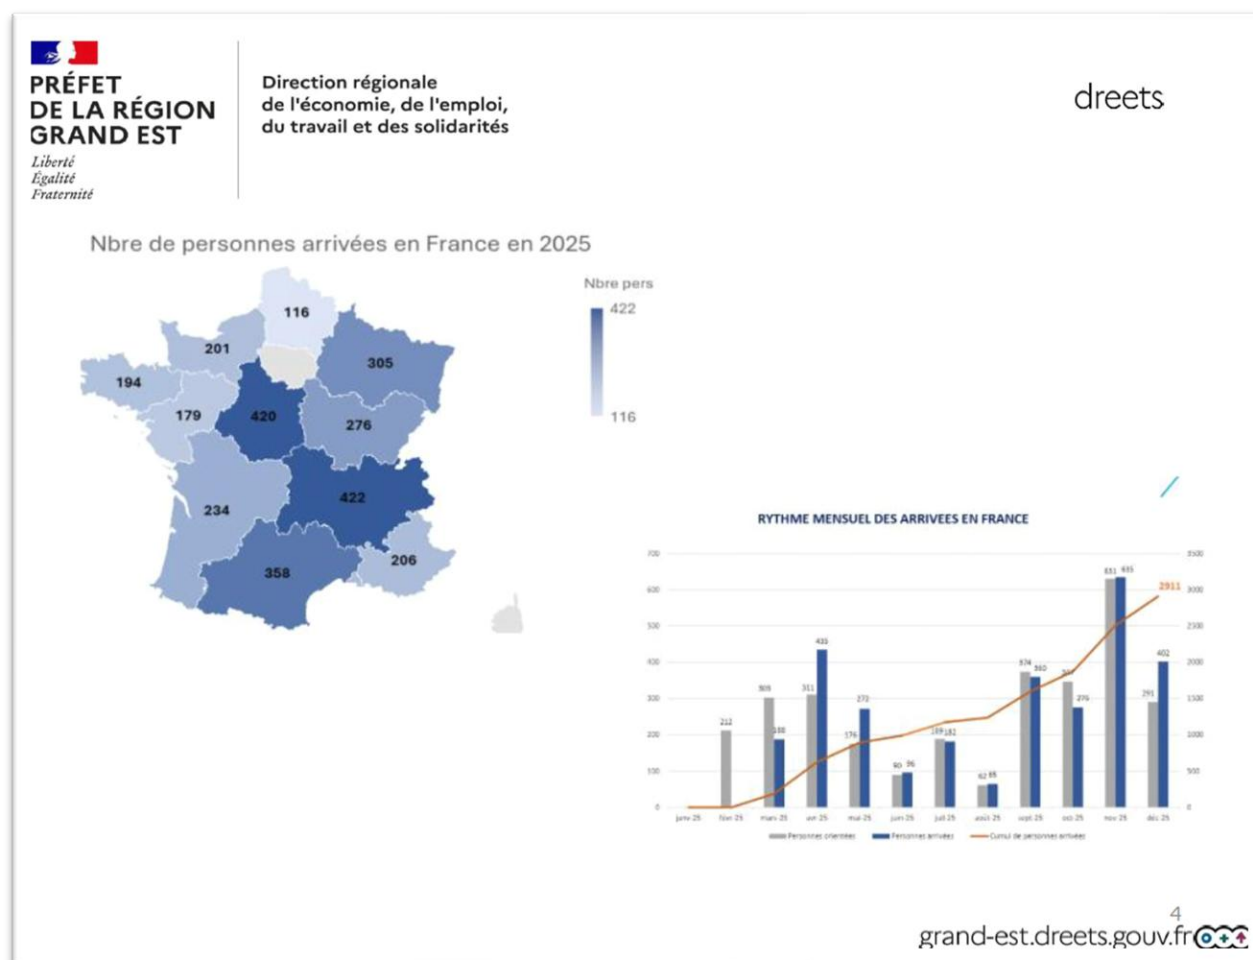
PRÉFET DE LA RÉGION GRAND EST
Liberté
Égalité
Fraternité

Direction régionale de l'économie, de l'emploi, du travail et des solidarités

dreets

Nbre de personnes arrivées en France en 2025

Nbre pers
422
116

116
201
305
194
179
420
276
234
422
358
206

RYTHME MENSUEL DES ARRIVEES EN FRANCE

700
600
500
400
300
200
100
0

3500
3000
2500
2000
1500
1000
500
0

212
305
188
311
435
176
272
90
96
189
182
62
65
374
360
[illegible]
276
631
635
291
402
2911

janv 25
févr 25
mars 25
avr 25
mai 25
juin 25
juil 25
août 25
sept 25
oct 25
nov 25
déc 25

Personnes orientées
Personnes arrivées
Cumul de personnes arrivées

4
grand-est.dreets.gouv.fr